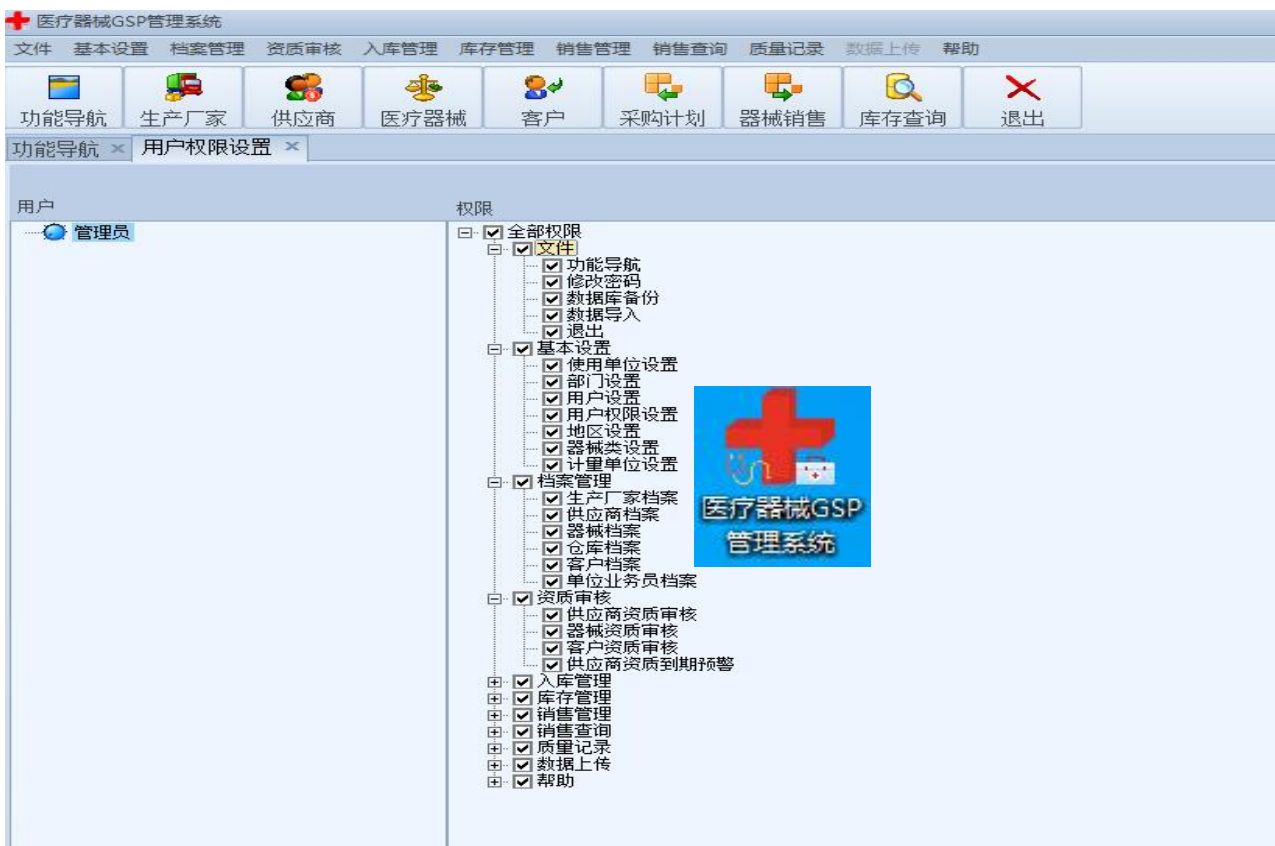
医疗器械GSP管理系统

文件 基本设置 档案管理 资质审核 入库管理 库存管理 销售管理 销售查询 质量记录 数据上传 帮助

功能导航 生产厂家 供应商 医疗器械 客户 采购计划 器械销售 库存查询 退出

功能导航 × 用户权限设置 ×

用户

管理员

权限

全部权限
文件
功能导航
修改密码
数据库备份
数据导入
退出
基本设置
使用单位设置
部门设置
用户设置
用户权限设置
地区设置
器械类设置
计量单位设置
档案管理
生产厂家档案
供应商档案
器械档案
仓库档案
客户档案
单位业务员档案
资质审核
供应商资质审核
器械资质审核
客户资质审核
供应商资质到期预警
入库管理
库存管理
销售管理
销售查询
质量记录
数据上传
帮助

医疗器械GSP
管理系统